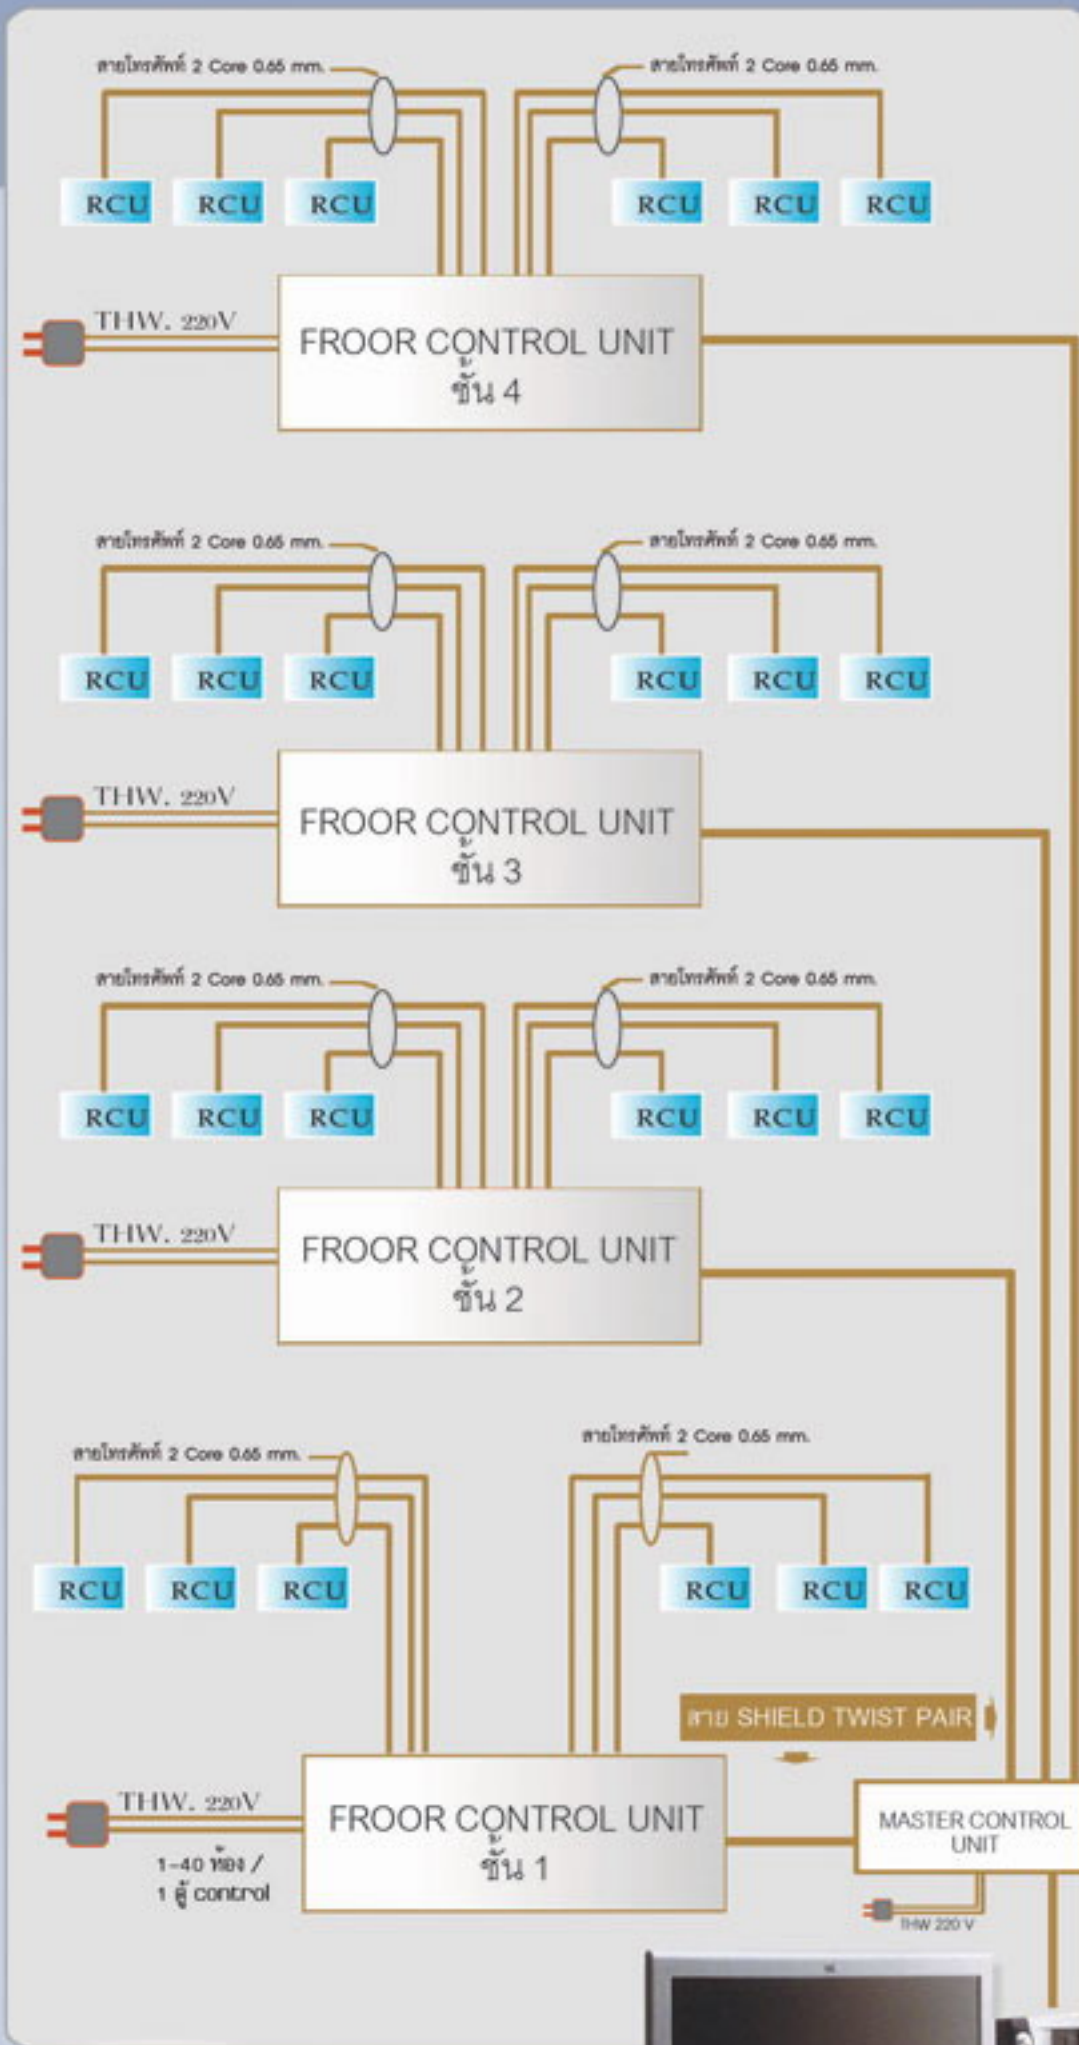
สายโทรศัพท์ 2 Core 0.65 mm.

สายโทรศัพท์ 2 Core 0.65 mm.

RCU RCU RCU RCU RCU RCU

THW. 220V

FROOR CONTROL UNIT
ชั้น 4

สายโทรศัพท์ 2 Core 0.65 mm.

สายโทรศัพท์ 2 Core 0.65 mm.

RCU RCU RCU RCU RCU RCU

THW. 220V

FROOR CONTROL UNIT
ชั้น 3

สายโทรศัพท์ 2 Core 0.65 mm.

สายโทรศัพท์ 2 Core 0.65 mm.

RCU RCU RCU RCU RCU RCU

THW. 220V

FROOR CONTROL UNIT
ชั้น 2

สายโทรศัพท์ 2 Core 0.65 mm.

สายโทรศัพท์ 2 Core 0.65 mm.

RCU RCU RCU RCU RCU RCU

สาย SHIELD TWIST PAIR

THW. 220V

1-40 ห้อง /
1 ตู้ control

FROOR CONTROL UNIT
ชั้น 1

MASTER CONTROL UNIT

THW 220 V